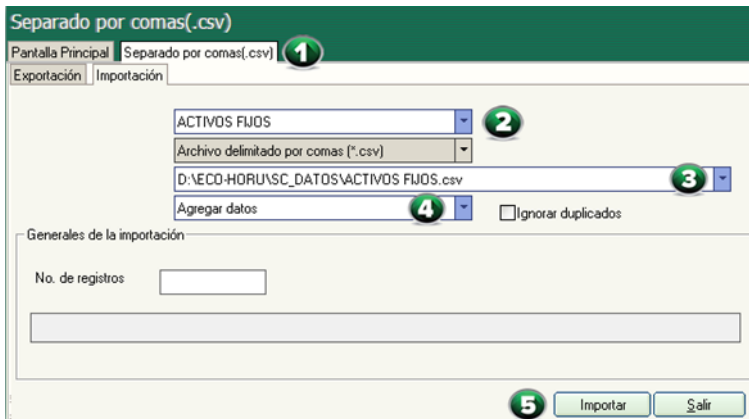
Separado por comas(.csv)

Pantalla Principal | Separado por comas(.csv) | 1

Exportación | Importación

ACTIVOS FIJOS 2

Archivo delimitado por comas (*.csv)

D:\ECO-HORU\SC_DATOS\ACTIVOS FIJOS.csv 3

Agregar datos 4

Ignorar duplicados

Generales de la importación

No. de registros

5 Importar Salir